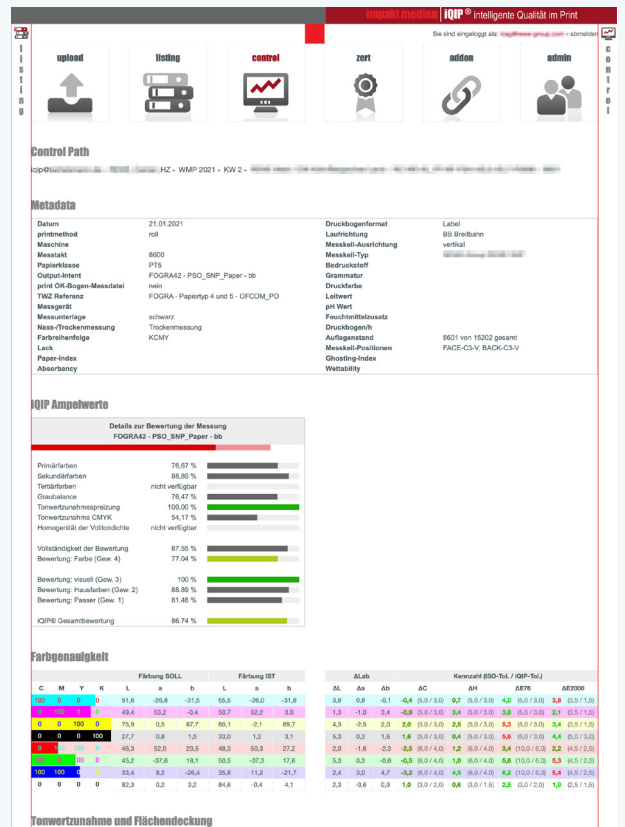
impakt medien | iQIP ® intelligente Qualität im Print

Sie sind eingeloggt als: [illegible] - abmelden

listing

control

upload | listing | control | zert | addon | admin

Control Path

iqip@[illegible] HZ - WMP 2021 - KW 2 - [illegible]

Metadata

| | | | |
|---|---|---|---|
| Datum | 21.01.2021 | Druckbogenformat | Label |
| printmethod | roll | Laufrichtung | BB Breitbahn |
| Maschine | | Messkeil-Ausrichtung | vertikal |
| Messtakt | 8600 | Messkeil-Typ | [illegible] |
| Papierklasse | PT5 | Bedruckstoff | |
| Output-Intent | FOGRA42 - PSO_SNP_Paper - bb | Grammatur | |
| print OK-Bogen-Messdatei | nein | Druckfarbe | |
| TWZ Referenz | FOGRA - Papiertyp 4 und 5 - OFCOM_PO | Leitwert | |
| Messgerät | | pH Wert | |
| Messunterlage | schwarz | Feuchtmittelzusatz | |
| Nass-/Trockenmessung | Trockenmessung | Druckbogen/h | |
| Farbreihenfolge | KCMY | Auflagenstand | 8601 von 15202 gesamt |
| Lack | | Messkeil-Positionen | FACE-C3-V, BACK-C3-V |
| Paper-Index | | Ghosting-Index | |
| Absorbancy | | Wettability | |

iQIP Ampelwerte

Details zur Bewertung der Messung
FOGRA42 - PSO_SNP_Paper - bb

| | |
|---|---|
| Primärfarben | 76,67 % |
| Sekundärfarben | 88,89 % |
| Tertiärfarben | nicht verfügbar |
| Graubalance | 76,47 % |
| Tonwertzunahmespreizung | 100,00 % |
| Tonwertzunahme CMYK | 54,17 % |
| Homogenität der Volltondichte | nicht verfügbar |
| Vollständigkeit der Bewertung | 87.55 % |
| Bewertung: Farbe (Gew. 4) | 77.04 % |
| Bewertung: visuell (Gew. 3) | 100 % |
| Bewertung: Hausfarben (Gew. 2) | 88.89 % |
| Bewertung: Passer (Gew. 1) | 81.48 % |
| iQIP® Gesamtbewertung | 86.74 % |

Farbgenauigkeit

| C | M | Y | K | L SOLL | a SOLL | b SOLL | L IST | a IST | b IST | ΔL | Δa | Δb | ΔC | | ΔH | | ΔE76 | | ΔE2000 | |
|---|---|---|---|---|---|---|---|---|---|---|---|---|---|---|---|---|---|---|---|---|
| 100 | 0 | 0 | 0 | 51,6 | -26,8 | -31,5 | 55,5 | -26,0 | -31,6 | 3,9 | 0,8 | -0,1 | -0,4 | (5,0 / 3,0) | 0,7 | (5,0 / 3,0) | 4,0 | (5,0 / 3,0) | 3,8 | (3,5 / 1,5) |
| 0 | 100 | 0 | 0 | 49,4 | 53,2 | -0,4 | 50,7 | 52,2 | 3,0 | 1,3 | -1,0 | 3,4 | -0,9 | (5,0 / 3,0) | 3,4 | (5,0 / 3,0) | 3,8 | (5,0 / 3,0) | 2,1 | (3,5 / 1,5) |
| 0 | 0 | 100 | 0 | 75,9 | 0,5 | 67,7 | 80,1 | -2,1 | 69,7 | 4,3 | -2,5 | 2,0 | 2,0 | (5,0 / 3,0) | 2,5 | (5,0 / 3,0) | 5,3 | (5,0 / 3,0) | 3,4 | (3,5 / 1,5) |
| 0 | 0 | 0 | 100 | 27,7 | 0,8 | 1,5 | 33,0 | 1,2 | 3,1 | 5,3 | 0,3 | 1,6 | 1,6 | (5,0 / 3,0) | 0,4 | (5,0 / 3,0) | 5,6 | (5,0 / 3,0) | 4,4 | (5,0 / 3,0) |
| 0 | 100 | 100 | 0 | 46,3 | 52,0 | 29,5 | 48,3 | 50,3 | 27,2 | 2,0 | -1,6 | -2,3 | -2,5 | (6,0 / 4,0) | 1,2 | (6,0 / 4,0) | 3,4 | (10,0 / 6,0) | 2,2 | (4,5 / 2,5) |
| 100 | 0 | 100 | 0 | 45,2 | -37,6 | 18,1 | 50,5 | -37,3 | 17,6 | 5,3 | 0,3 | -0,6 | -0,5 | (6,0 / 4,0) | 1,0 | (6,0 / 4,0) | 5,6 | (10,0 / 6,0) | 5,3 | (4,5 / 2,5) |
| 100 | 100 | 0 | 0 | 33,4 | 8,2 | -26,4 | 35,8 | 11,2 | -21,7 | 2,4 | 3,0 | 4,7 | -3,2 | (6,0 / 4,0) | 4,5 | (6,0 / 4,0) | 6,1 | (10,0 / 6,0) | 5,4 | (4,5 / 2,5) |
| 0 | 0 | 0 | 0 | 82,3 | 0,2 | 3,2 | 84,6 | -0,4 | 4,1 | 2,3 | -0,6 | 0,9 | 1,0 | (3,0 / 2,0) | 0,6 | (3,0 / 2,0) | 2,5 | (3,0 / 2,0) | 1,9 | (2,5 / 1,5) |

Kennzahl (ISO-Tol. / iQIP-Tol.)

Tonwertzunahme und Flächendeckung